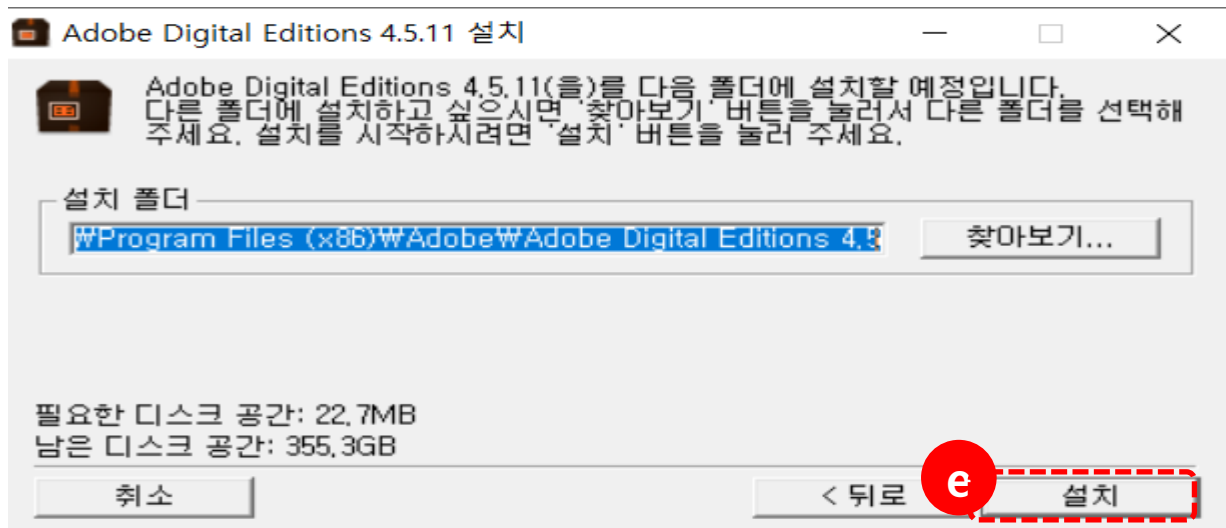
Adobe Digital Editions 4.5.11 설치

Adobe Digital Editions 4.5.11(을)를 다음 폴더에 설치할 예정입니다. 다른 폴더에 설치하고 싶으시면 '찾아보기' 버튼을 눌러서 다른 폴더를 선택해 주세요. 설치를 시작하시려면 '설치' 버튼을 눌러 주세요.

설치 폴더

₩Program Files (x86)₩Adobe₩Adobe Digital Editions 4.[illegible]

찾아보기...

필요한 디스크 공간: 22.7MB
남은 디스크 공간: 355.3GB

취소

< 뒤로

e

설치